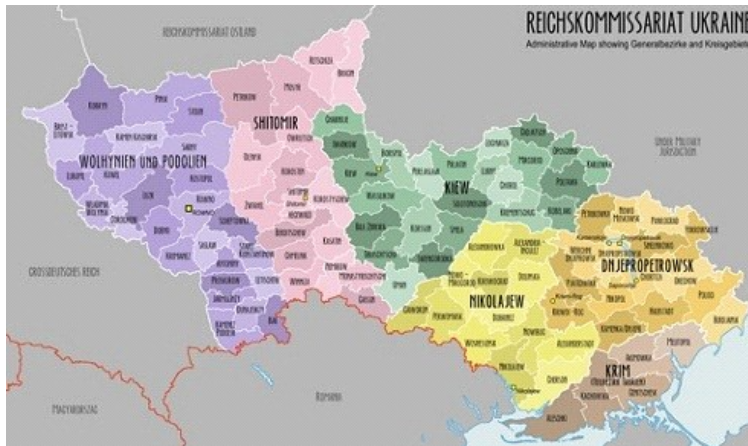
REICHSKOMMISSARIAT UKRAINE
Administrative Map showing Generalbezirke and Kreisgebiete

REICHSKOMMISSARIAT OSTLAND

UNDER MILITARY JURISDICTION

WOLHYNIEN UND PODOLIEN

SHITOMIR

KIEW

DNJEPROPETROWSK

NIKOLAJEW

KRIM

GROSSDEUTSCHES REICH

ROMANIA

MAGYARORSZÁG

Kobryn
Pinsk
Sarny
Brest-Litowsk
Kamen-Kaschirsk
Kowel
Luzk
Rowno
Dubno
Krzemieniec
Kostopol
Wladimir-Wolynsk
Gorochow
Zwiahel
Schepetowka
Starokonstantinow
Proskurow
Kamenez-Podolsk
Dunajewzy
Bar
Letitschew
Winniza
Petrikow
Mosyr
Retschiza
Brahin
Owrutsch
Korosten
Shitomir
Berditschew
Kasatin
Tschernobyl
Kiew
Bila Zerkwa
Tscherkassy
Smela
Uman
Gaissin
Pryluki
Lubny
Poltawa
Krementschug
Kobeljaki
Krasnograd
Perwomaisk
Wosnessensk
Nikolajew
Cherson
Krementschug
Alexandrija
Kirowograd
Nowo-Ukrainka
Dnjepropetrowsk
Saporoshje
Melitopol
Nowo-Moskowsk
Pawlograd
Kriwoi-Rog
Nikopol
Krim
(Taurien)
Simferopol
Genitschesk
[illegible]